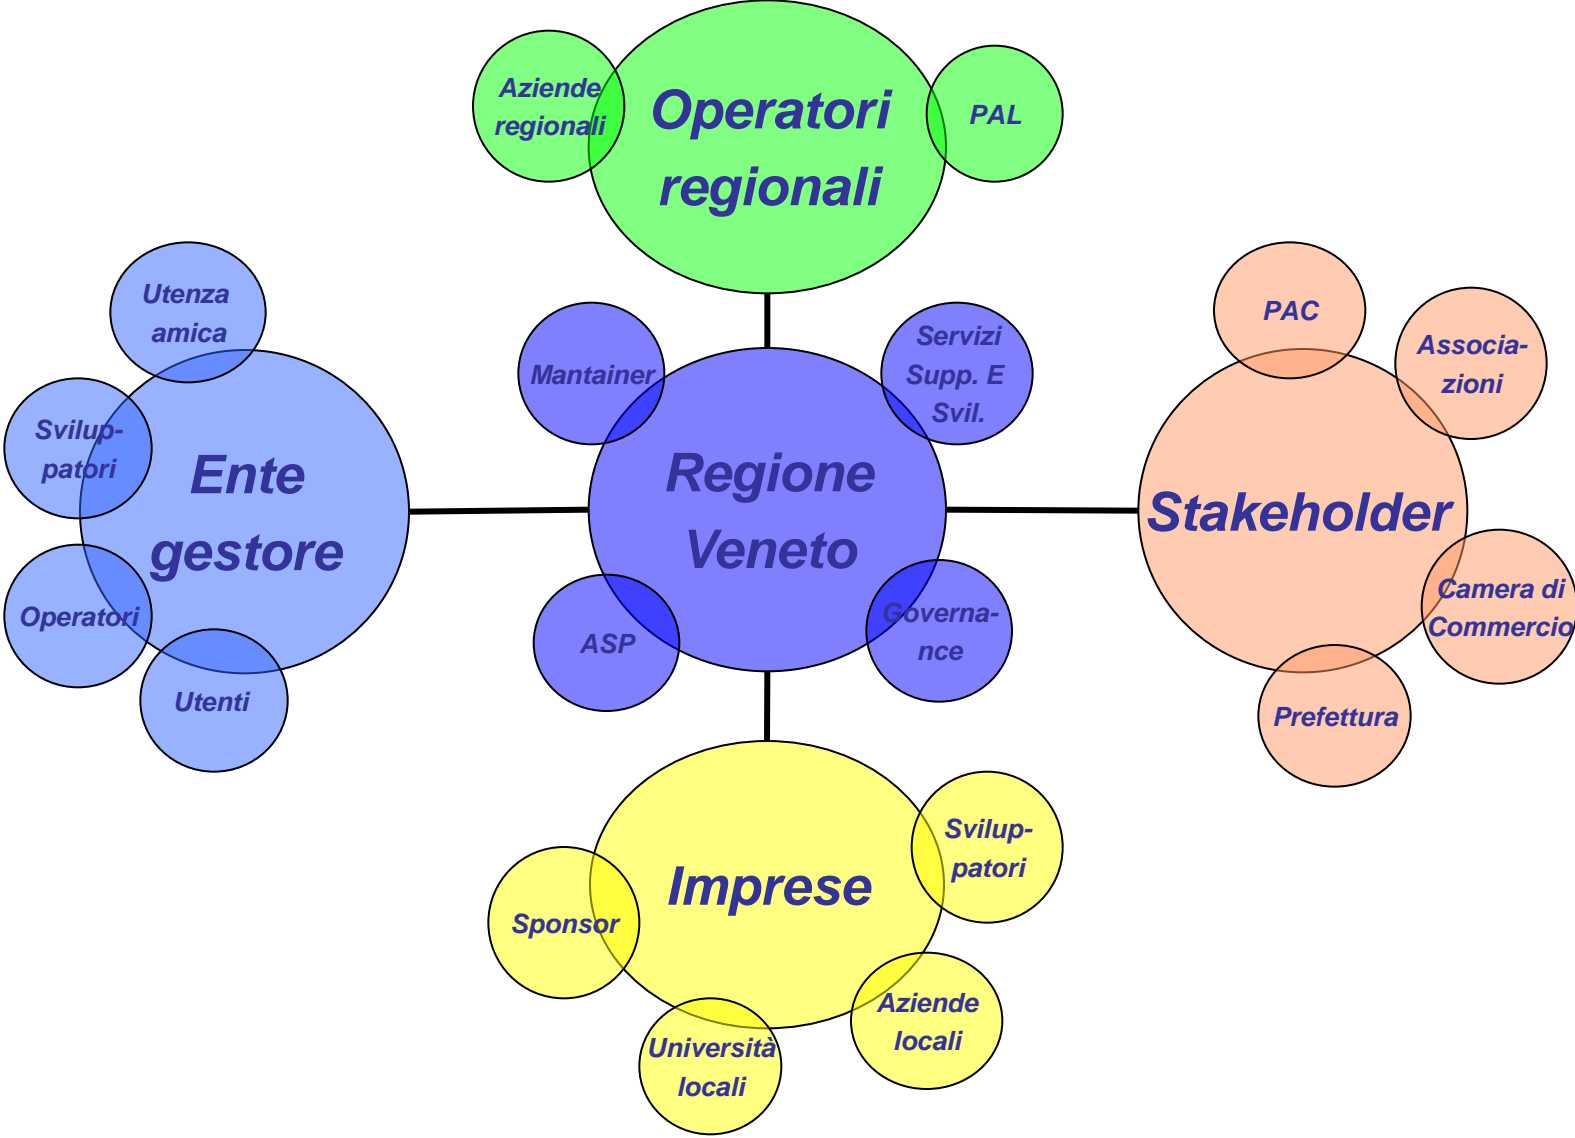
Aziende regionali

Operatori regionali

PAL

Utenza amica

Mantainer

Servizi Supp. E Svil.

PAC

Associazioni

Sviluppatori

Ente gestore

Regione Veneto

Stakeholder

Operatori

ASP

Governance

Camera di Commercio

Utenti

Prefettura

Sviluppatori

Imprese

Sponsor

Aziende locali

Università locali